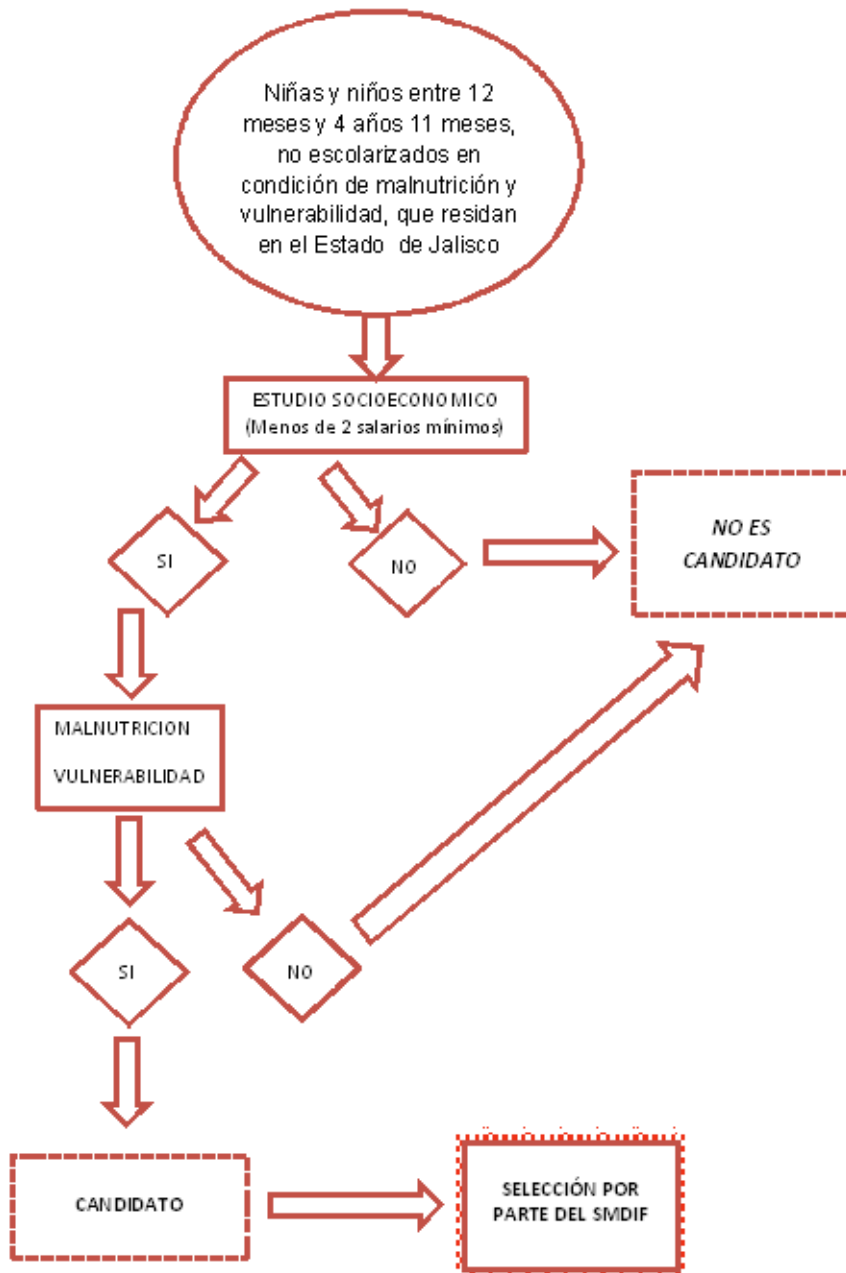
Niñas y niños entre 12 meses y 4 años 11 meses, no escolarizados en condición de malnutrición y vulnerabilidad, que residan en el Estado de Jalisco

ESTUDIO SOCIOECONOMICO
(Menos de 2 salarios mínimos)

SI

NO

NO ES CANDIDATO

MALNUTRICION

VULNERABILIDAD

SI

NO

CANDIDATO

SELECCIÓN POR PARTE DEL SMDIF